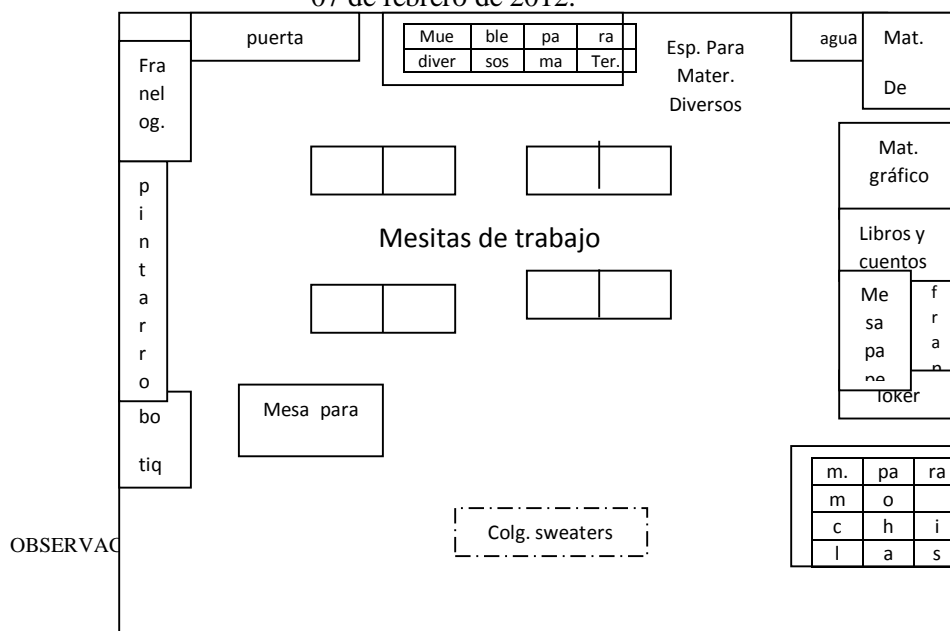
07 de febrero de 2012.

puerta

| Mue | ble | pa | ra |
|---|---|---|---|
| diver | sos | ma | Ter. |

Esp. Para Mater. Diversos

agua

Mat. De

Fra nel og.

p i n t a r r o

Mat. gráfico

Libros y cuentos

Mesitas de trabajo

Me sa pa pe

f r a n

loker

bo tiq

Mesa para

| m. | pa | ra |
|---|---|---|
| m | o | |
| c | h | i |
| l | a | s |

OBSERVAC

Colg. sweaters